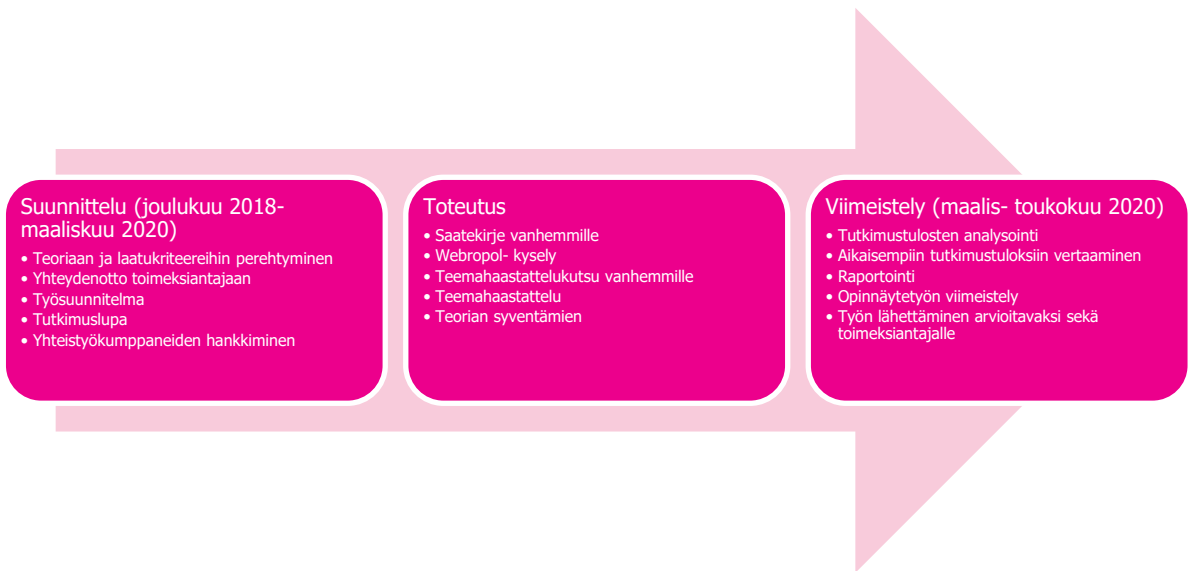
Suunnittelu (joulukuu 2018- maaliskuu 2020)
• Teoriaan ja laatukriteereihin perehtyminen
• Yhteydenotto toimeksiantajaan
• Työsuunnitelma
• Tutkimuslupa
• Yhteistyökumppaneiden hankkiminen

Toteutus
• Saatekirje vanhemmille
• Webropol- kysely
• Teemahaastattelukutsu vanhemmille
• Teemahaastattelu
• Teorian syventämien

Viimeistely (maalis- toukokuu 2020)
• Tutkimustulosten analysointi
• Aikaisempiin tutkimustuloksiin vertaaminen
• Raportointi
• Opinnäytetyön viimeistely
• Työn lähettäminen arvioitavaksi sekä toimeksiantajalle